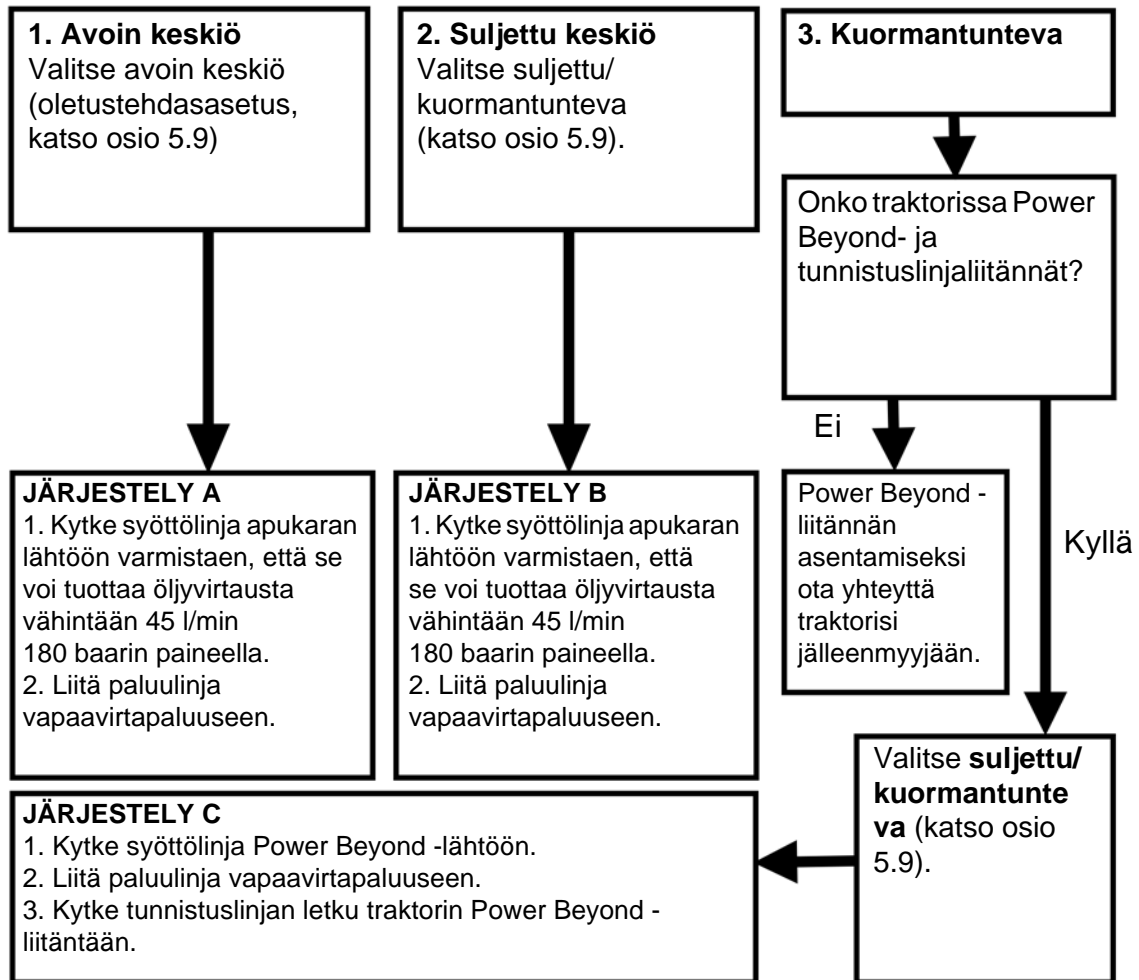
**1. Avoin keskiö**
Valitse avoin keskiö (oletustehdasasetus, katso osio 5.9)

**2. Suljettu keskiö**
Valitse suljettu/ kuormantunteva (katso osio 5.9).

**3. Kuormantunteva**

Onko traktorissa Power Beyond- ja tunnistuslinjaliitännät?

Ei

Kyllä

**JÄRJESTELY A**
1. Kytke syöttölinja apukaran lähtöön varmistaen, että se voi tuottaa öljyvirtausta vähintään 45 l/min 180 baarin paineella.
2. Liitä paluulinja vapaavirtapaluuseen.

**JÄRJESTELY B**
1. Kytke syöttölinja apukaran lähtöön varmistaen, että se voi tuottaa öljyvirtausta vähintään 45 l/min 180 baarin paineella.
2. Liitä paluulinja vapaavirtapaluuseen.

Power Beyond -liitännän asentamiseksi ota yhteyttä traktorisi jälleenmyyjään.

Valitse **suljettu/ kuormantunteva** (katso osio 5.9).

**JÄRJESTELY C**
1. Kytke syöttölinja Power Beyond -lähtöön.
2. Liitä paluulinja vapaavirtapaluuseen.
3. Kytke tunnistuslinjan letku traktorin Power Beyond -liitäntään.